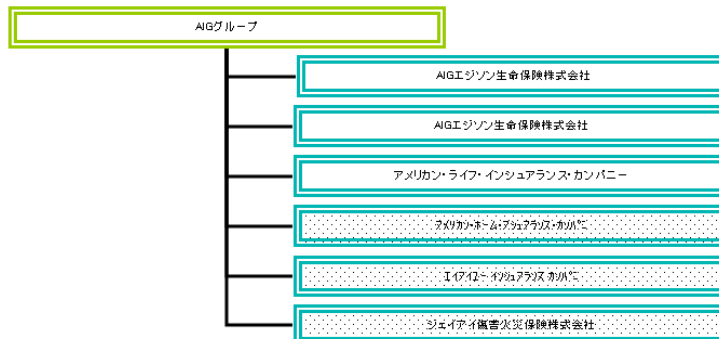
AIGグループ

AIGエジソン生命保険株式会社

AIGエジソン生命保険株式会社

アメリカン・ライフ・インシュアランス・カンパニー

アメリカン・ホーム・アシュアランス・カンパニー

エイアイユー インシュアランス カンパニー

ジェイアイ傷害火災保険株式会社